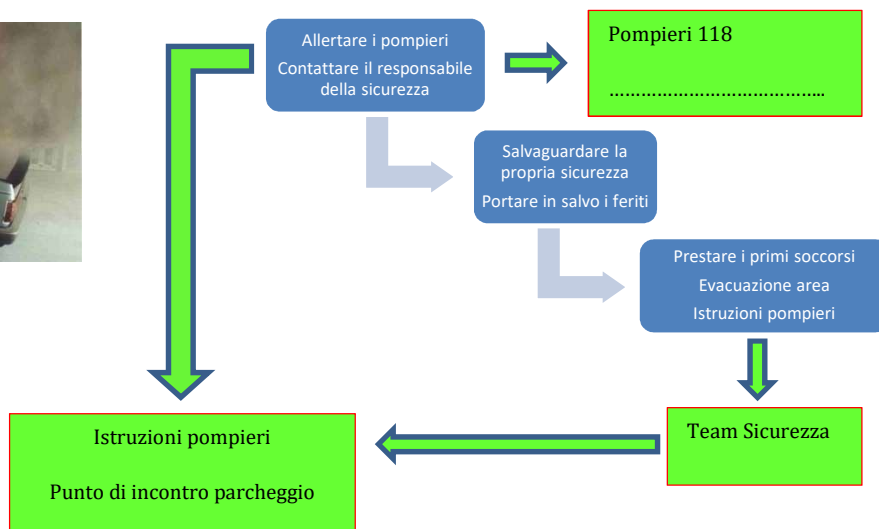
Allertare i pompieri

Contattare il responsabile della sicurezza

Pompieri 118

……………………………….

Salvaguardare la propria sicurezza

Portare in salvo i feriti

Prestare i primi soccorsi

Evacuazione area

Istruzioni pompieri

Team Sicurezza

Istruzioni pompieri

Punto di incontro parcheggio